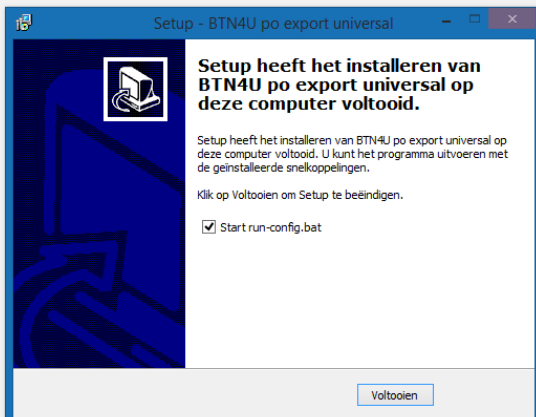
Setup - BTN4U po export universal

Setup heeft het installeren van BTN4U po export universal op deze computer voltooid.

Setup heeft het installeren van BTN4U po export universal op deze computer voltooid. U kunt het programma uitvoeren met de geïnstalleerde snelkoppelingen.

Klik op Voltooien om Setup te beëindigen.

Start run-config.bat

Voltooien